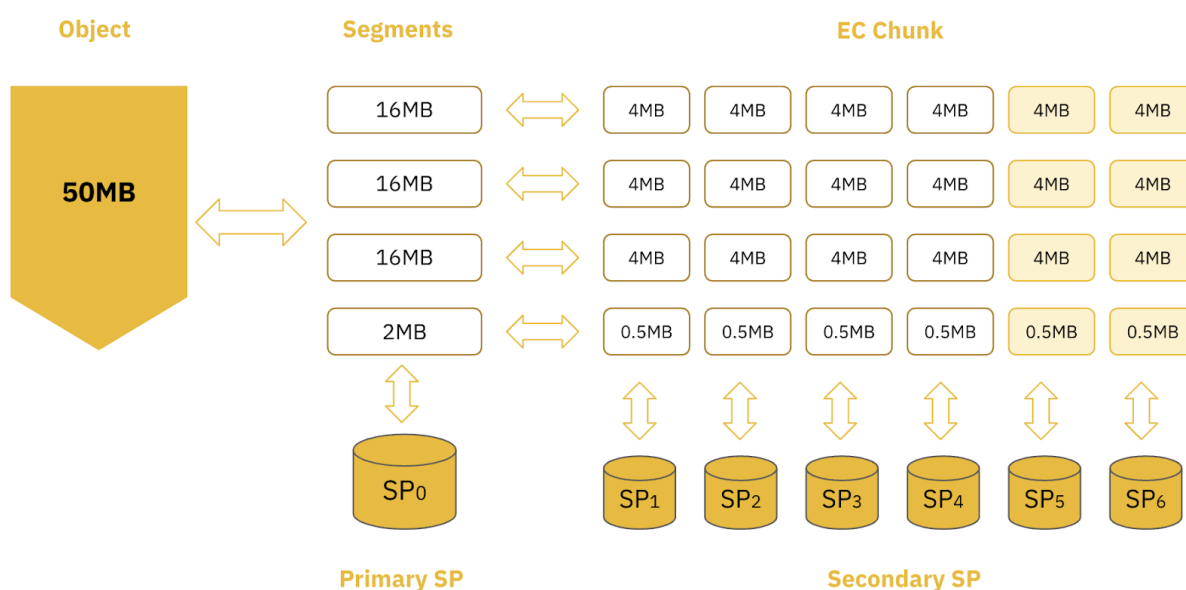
Object

Segments

EC Chunk

50MB

| 16MB | 4MB | 4MB | 4MB | 4MB | 4MB | 4MB |
|---|---|---|---|---|---|---|
| 16MB | 4MB | 4MB | 4MB | 4MB | 4MB | 4MB |
| 16MB | 4MB | 4MB | 4MB | 4MB | 4MB | 4MB |
| 2MB | 0.5MB | 0.5MB | 0.5MB | 0.5MB | 0.5MB | 0.5MB |

$SP_0$

$SP_1$ $SP_2$ $SP_3$ $SP_4$ $SP_5$ $SP_6$

Primary SP

Secondary SP